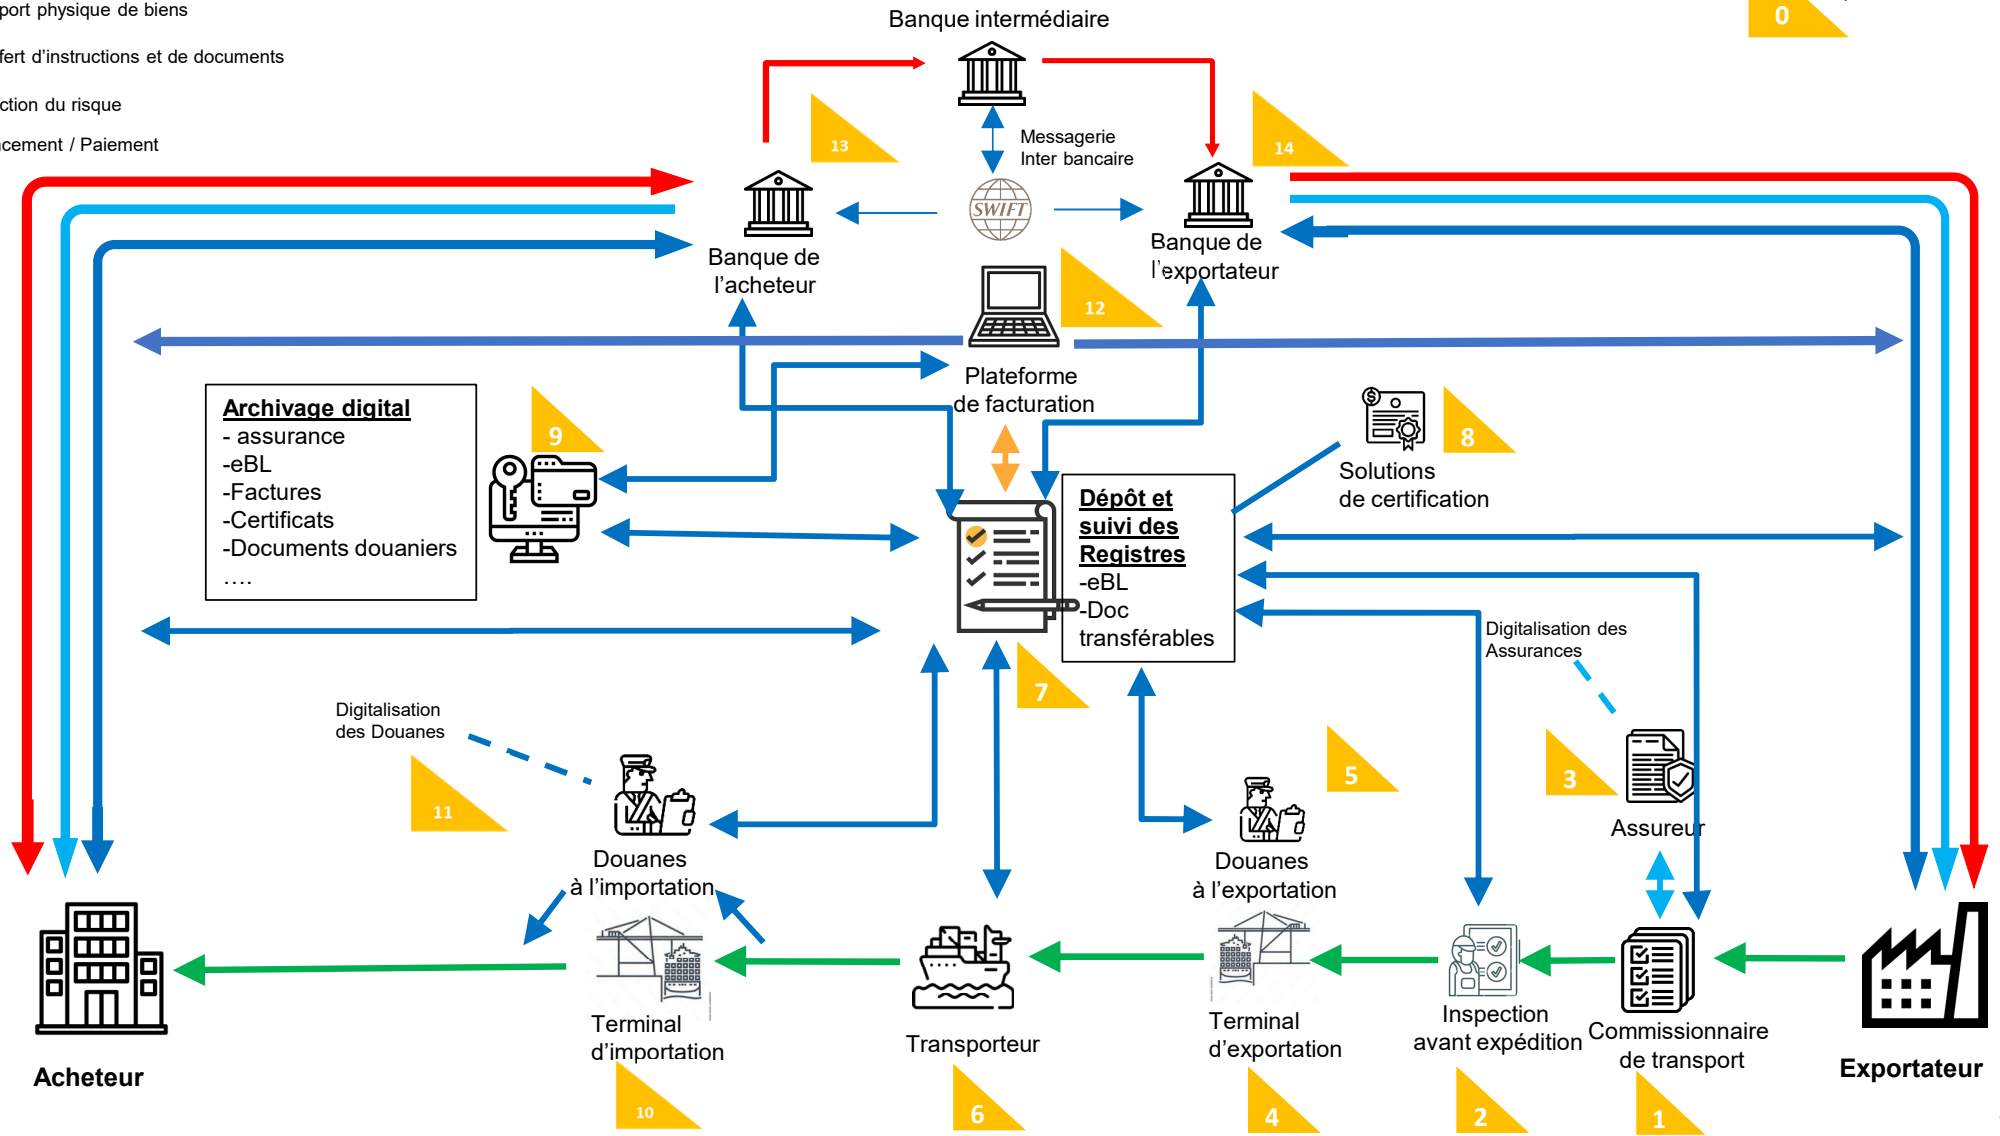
port physique de biens

fert d'instructions et de documents

ction du risque

cement / Paiement

Banque intermédiaire

0

13

Messagerie Inter bancaire

14

SWIFT

Banque de l'acheteur

Banque de l'exportateur

12

Plateforme de facturation

Archivage digital
- assurance
-eBL
-Factures
-Certificats
-Documents douaniers
....

9

8

Solutions de certification

Dépôt et suivi des Registres
-eBL
-Doc transférables

7

Digitalisation des Assurances

Digitalisation des Douanes

5

3

11

Douanes à l'importation

Douanes à l'exportation

Assureur

Acheteur

Terminal d'importation

Transporteur

Terminal d'exportation

Inspection avant expédition

Commissionnaire de transport

Exportateur

10

6

4

2

1